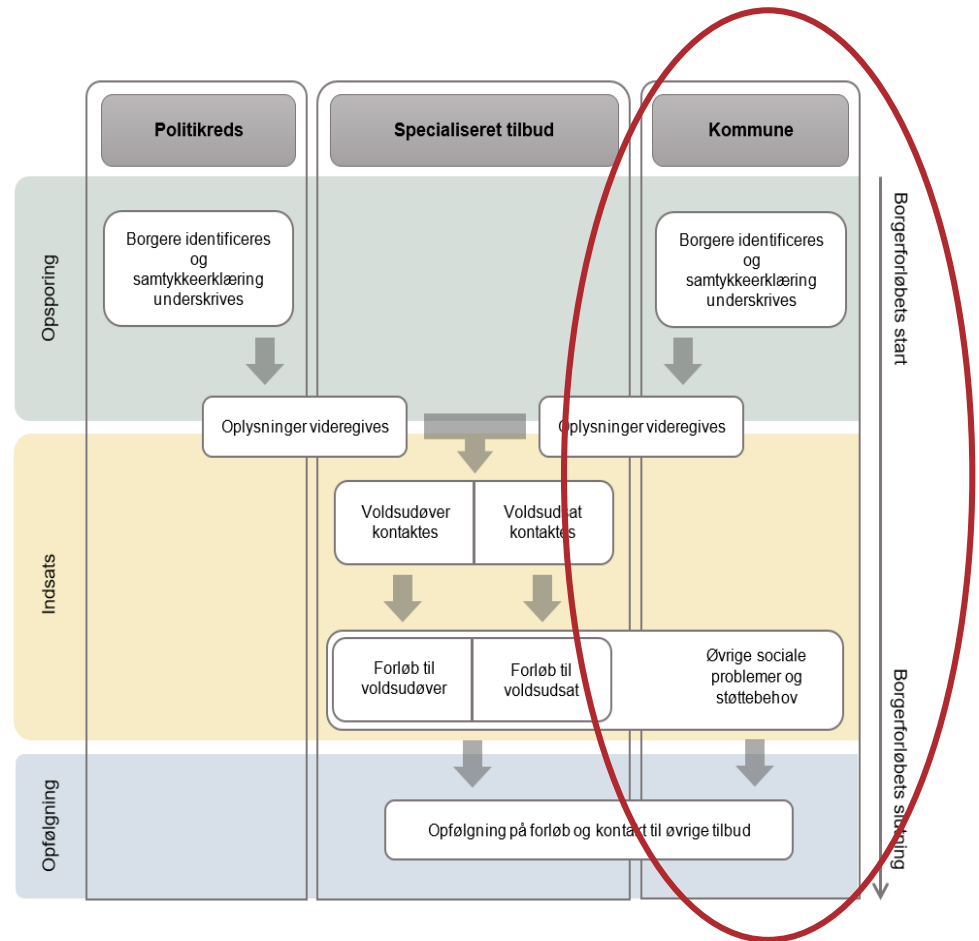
Politikreds

Specialiseret tilbud

Kommune

Opsporing

Borgere identificeres og samtykkeerklæring underskrives

Borgere identificeres og samtykkeerklæring underskrives

Oplysninger videregives

Oplysninger videregives

Indsats

Voldsudøver kontaktes

Voldsudsat kontaktes

Forløb til voldsudøver

Forløb til voldsudsat

Øvrige sociale problemer og støttebehov

Opfølgning

Opfølgning på forløb og kontakt til øvrige tilbud

Borgerforløbets start

Borgerforløbets slutning